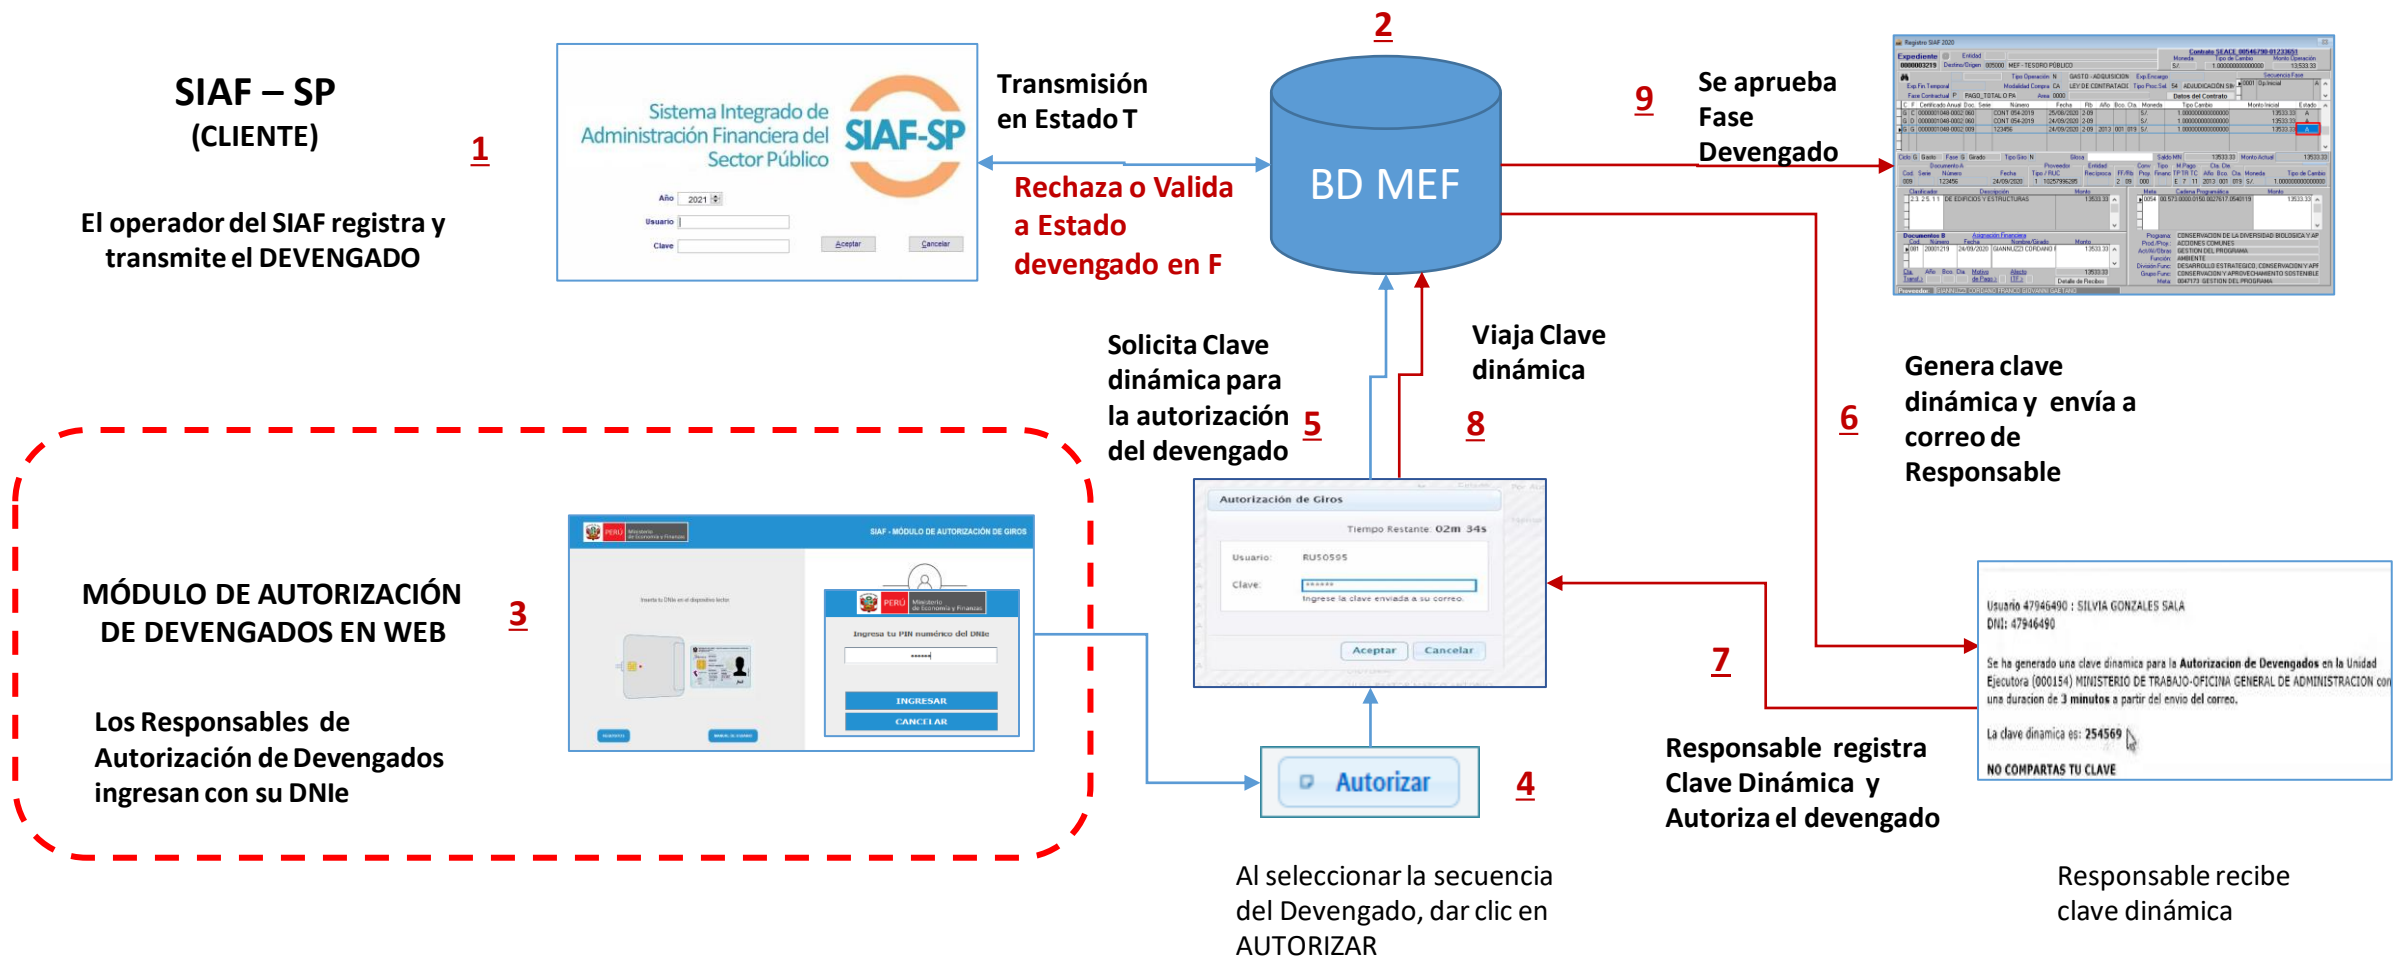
SIAF – SP
(CLIENTE)

1

El operador del SIAF registra y transmite el DEVENGADO

Sistema Integrado de Administración Financiera del Sector Público

SIAF-SP

Año 2021

Usuario

Clave

Aceptar

Cancelar

Transmisión en Estado T

Rechaza o Valida a Estado devengado en F

2

BD MEF

9

Se aprueba Fase Devengado

Solicita Clave dinámica para la autorización del devengado

5

Viaja Clave dinámica

8

Genera clave dinámica y envía a correo de Responsable

6

MÓDULO DE AUTORIZACIÓN DE DEVENGADOS EN WEB

3

Los Responsables de Autorización de Devengados ingresan con su DNIe

SIAF - MÓDULO DE AUTORIZACIÓN DE GIROS

Ingresa tu PIN numérico del DNIe

INGRESAR

CANCELAR

Autorización de Giros

Tiempo Restante: 02m 34s

Usuario: RUS0595

Clave:

Ingrese la clave enviada a su correo.

Aceptar

Cancelar

Autorizar

4

7

Usuario 47946490 : SILVIA GONZALES SALA
DNI: 47946490

Se ha generado una clave dinamica para la Autorizacion de Devengados en la Unidad Ejecutora (000154) MINISTERIO DE TRABAJO-OFICINA GENERAL DE ADMINISTRACION con una duracion de 3 minutos a partir del envio del correo.

La clave dinamica es: 254569

NO COMPARTAS TU CLAVE

Responsable registra Clave Dinámica y Autoriza el devengado

Al seleccionar la secuencia del Devengado, dar clic en AUTORIZAR

Responsable recibe clave dinámica